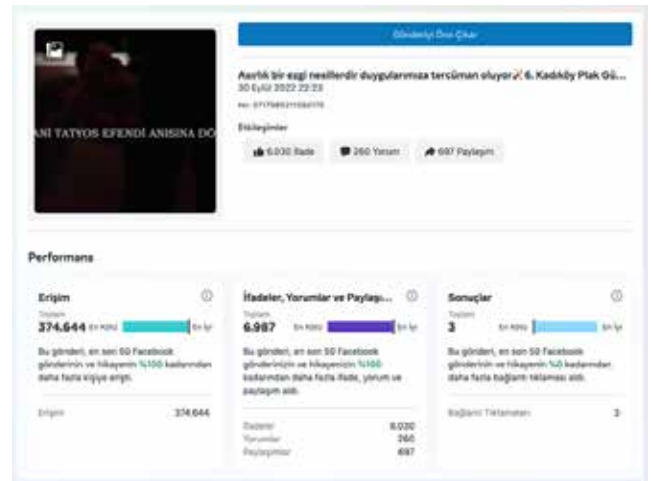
ANI TATYOS EFENDİ ANISINA DO

Gönderiyi Öne Çıkar

Asırlık bir ezgi nesillerdir duygularımıza tercüman oluyor 6. Kadıköy Plak Gü...
30 Eylül 2022 22:23
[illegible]

Etkileşimler

6.030 İfade
260 Yorum
697 Paylaşım

Performans

Erişim
Toplam
374.644 En kötü En iyi
Bu gönderi, en son 50 Facebook gönderinin ve hikayenin %100 kadarından daha fazla kişiye erişti.
Erişim 374.644

İfadeler, Yorumlar ve Paylaşı...
Toplam
6.987 En kötü En iyi
Bu gönderi, en son 50 Facebook gönderinin ve hikayenin %100 kadarından daha fazla ifade, yorum ve paylaşım aldı.
İfadeler 6.030
Yorumlar 260
Paylaşımlar 697

Sonuçlar
Toplam
3 En kötü En iyi
Bu gönderi, en son 50 Facebook gönderinin ve hikayenin %0 kadarından daha fazla bağlantı tıklaması aldı.
Bağlantı Tıklamaları 3